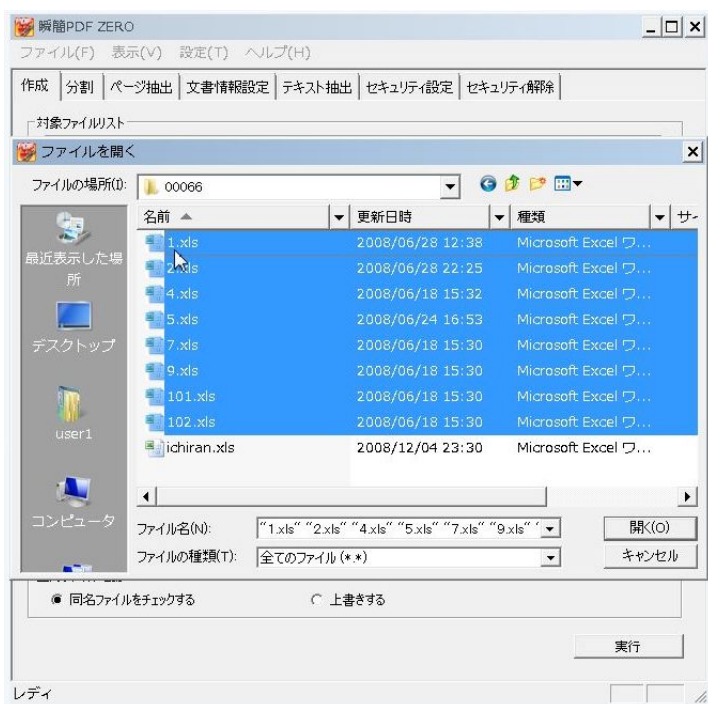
瞬簡PDF ZERO

ファイル(F) 表示(V) 設定(T) ヘルプ(H)

作成 | 分割 | ページ抽出 | 文書情報設定 | テキスト抽出 | セキュリティ設定 | セキュリティ解除

対象ファイルリスト

ファイルを開く

ファイルの場所(I): 00066

最近表示した場所

デスクトップ

user1

コンピュータ

| 名前 | 更新日時 | 種類 | サ |
|---|---|---|---|
| 1.xls | 2008/06/28 12:38 | Microsoft Excel ワ... | |
| 2.xls | 2008/06/28 22:25 | Microsoft Excel ワ... | |
| 4.xls | 2008/06/18 15:32 | Microsoft Excel ワ... | |
| 5.xls | 2008/06/24 16:53 | Microsoft Excel ワ... | |
| 7.xls | 2008/06/18 15:30 | Microsoft Excel ワ... | |
| 9.xls | 2008/06/18 15:30 | Microsoft Excel ワ... | |
| 101.xls | 2008/06/18 15:30 | Microsoft Excel ワ... | |
| 102.xls | 2008/06/18 15:30 | Microsoft Excel ワ... | |
| ichiran.xls | 2008/12/04 23:30 | Microsoft Excel ワ... | |

ファイル名(N): "1.xls" "2.xls" "4.xls" "5.xls" "7.xls" "9.xls" "

開く(O)

ファイルの種類(T): 全てのファイル (*.*)

キャンセル

◉ 同名ファイルをチェックする ○ 上書きする

実行

レディ